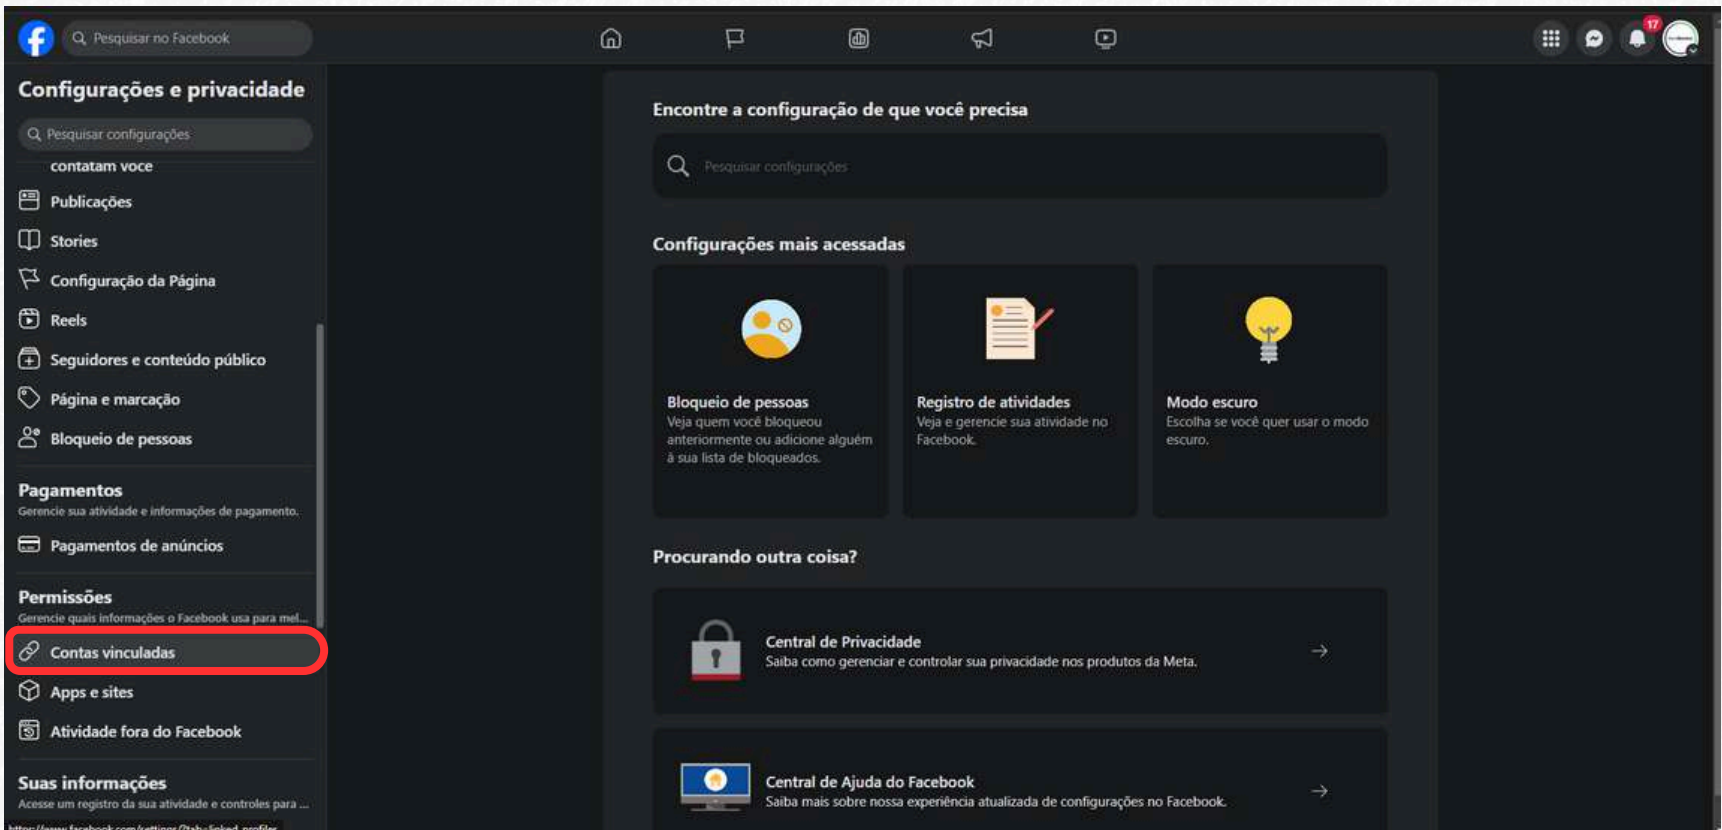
Pesquisar no Facebook

17

Configurações e privacidade

Pesquisar configurações

contatam voce

Publicações

Stories

Configuração da Página

Reels

Seguidores e conteúdo público

Página e marcação

Bloqueio de pessoas

Pagamentos

Gerencie sua atividade e informações de pagamento.

Pagamentos de anúncios

Permissões

Gerencie quais informações o Facebook usa para mel...

Contas vinculadas

Apps e sites

Atividade fora do Facebook

Suas informações

Acesse um registro da sua atividade e controles para ...

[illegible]

Encontre a configuração de que você precisa

Pesquisar configurações

Configurações mais acessadas

Bloqueio de pessoas
Veja quem você bloqueou anteriormente ou adicione alguém à sua lista de bloqueados.

Registro de atividades
Veja e gerencie sua atividade no Facebook.

Modo escuro
Escolha se você quer usar o modo escuro.

Procurando outra coisa?

Central de Privacidade
Saiba como gerenciar e controlar sua privacidade nos produtos da Meta.

Central de Ajuda do Facebook
Saiba mais sobre nossa experiência atualizada de configurações no Facebook.